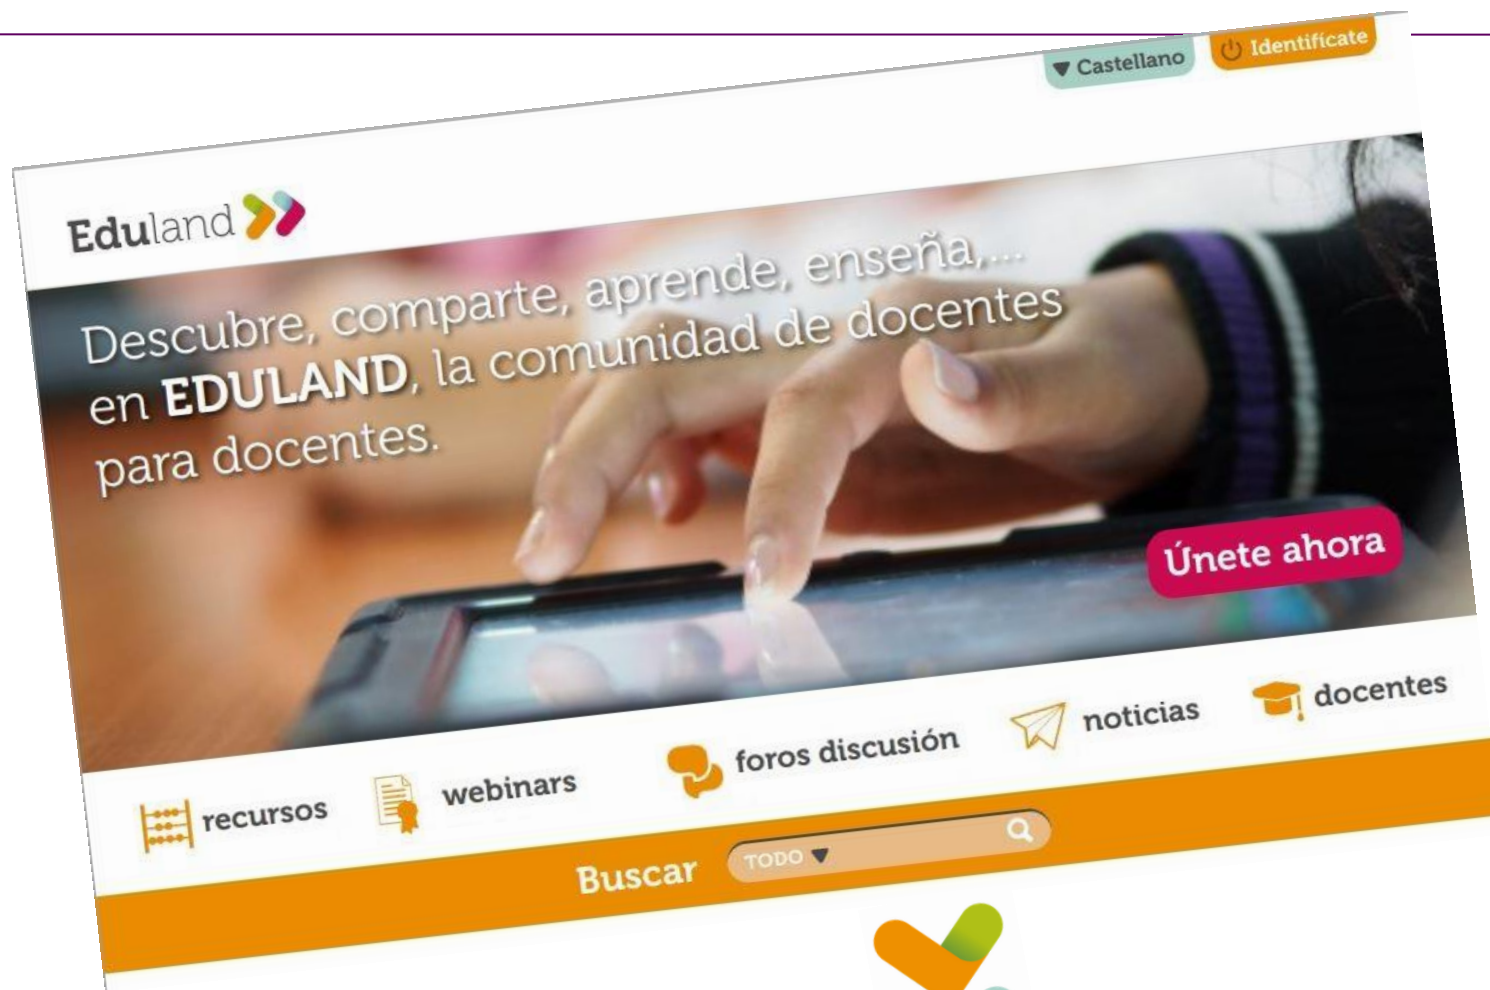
▼ Castellano

Identifícate

Eduland

Descubre, comparte, aprende, enseña,... en EDULAND, la comunidad de docentes para docentes.

Únete ahora

recursos

webinars

foros discusión

noticias

docentes

Buscar

TODO ▼